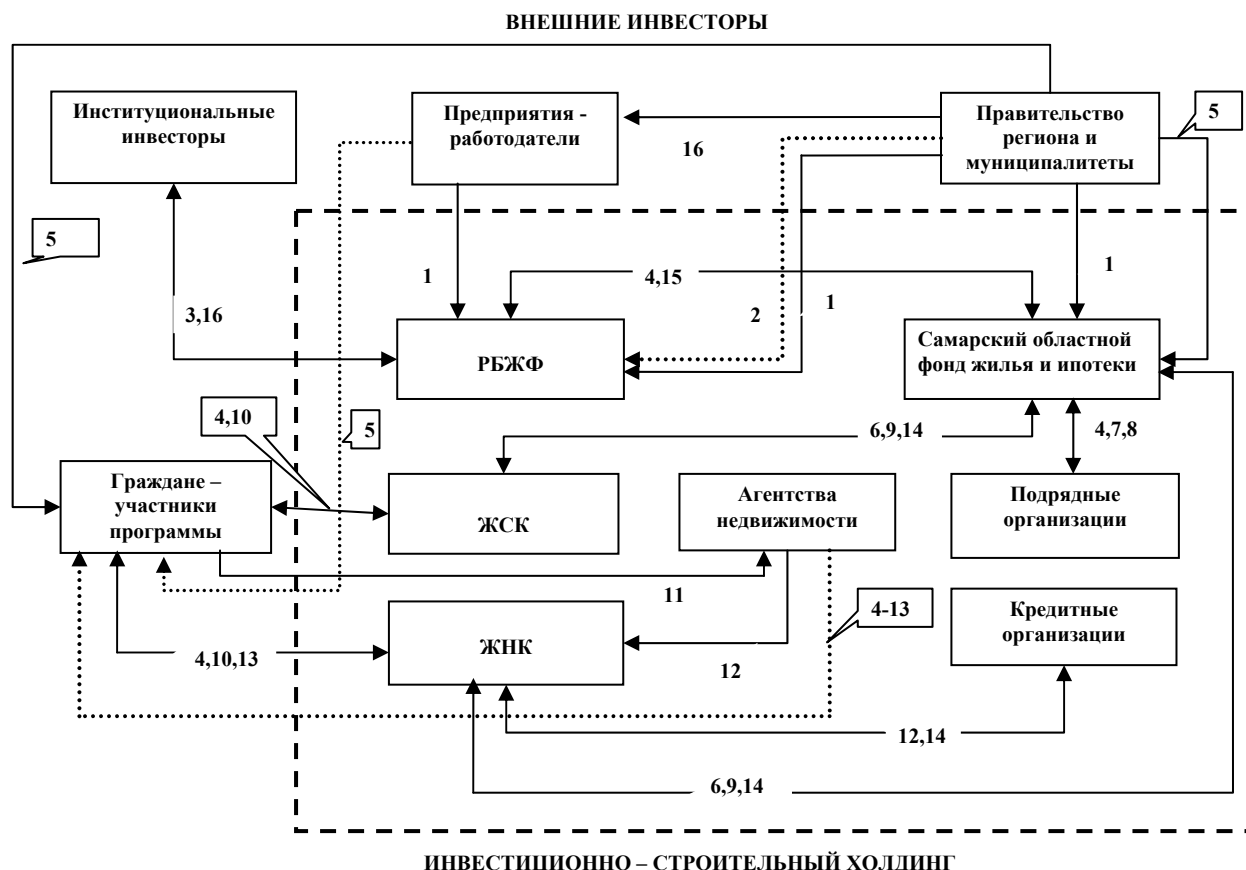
ВНЕШНИЕ ИНВЕСТОРЫ

Институциональные инвесторы

Предприятия - работодатели

Правительство региона и муниципалитеты

5

16

5

1

4,15

1

2

1

3,16

РБЖФ

Самарский областной фонд жилья и ипотеки

4,10

5

6,9,14

4,7,8

Граждане – участники программы

ЖСК

Агентства недвижимости

Подрядные организации

11

4-13

Кредитные организации

4,10,13

ЖНК

12

12,14

6,9,14

ИНВЕСТИЦИОННО – СТРОИТЕЛЬНЫЙ ХОЛДИНГ